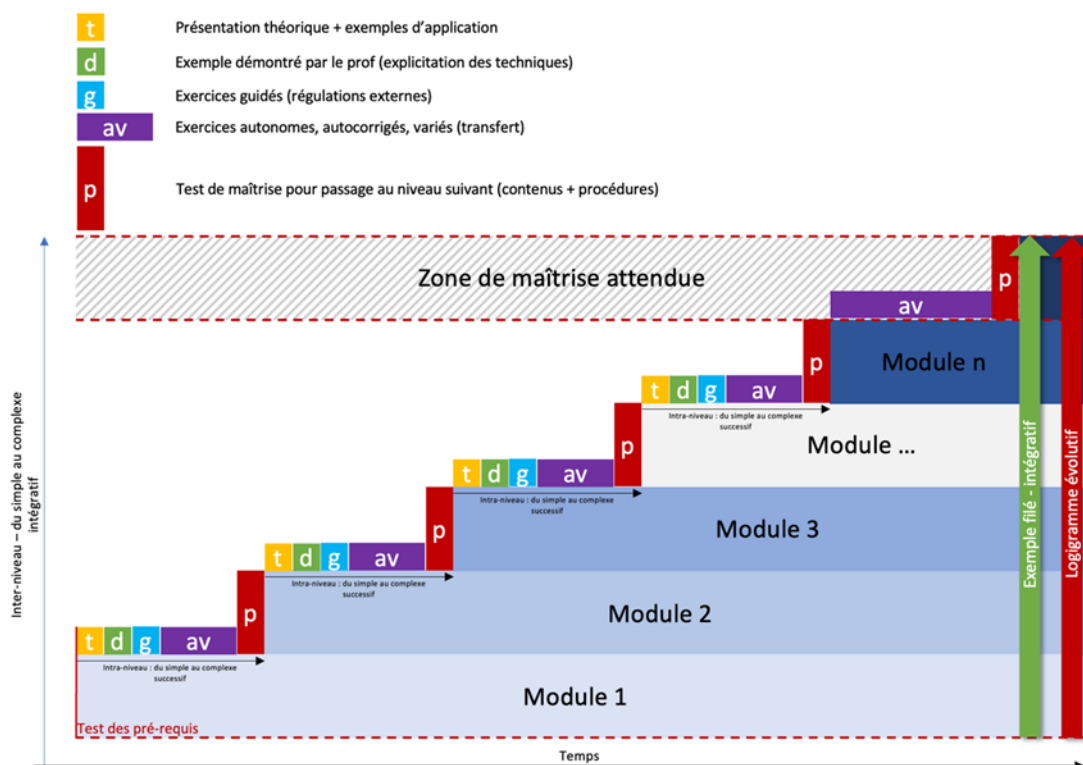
t Présentation théorique + exemples d'application
d Exemple démontré par le prof (explicitation des techniques)
g Exercices guidés (régulations externes)
av Exercices autonomes, autocorrigés, variés (transfert)
p Test de maîtrise pour passage au niveau suivant (contenus + procédures)

Zone de maîtrise attendue

p

av

p

Module n

t d g av

p

Intra-niveau : du simple au complexe successif

Module …

t d g av

p

Intra-niveau : du simple au complexe successif

Module 3

t d g av

p

Intra-niveau : du simple au complexe successif

Module 2

t d g av

Intra-niveau : du simple au complexe successif

Module 1

Test des pré-requis

Inter-niveau – du simple au complexe intégratif

Temps

Exemple filé - intégratif

Logigramme évolutif